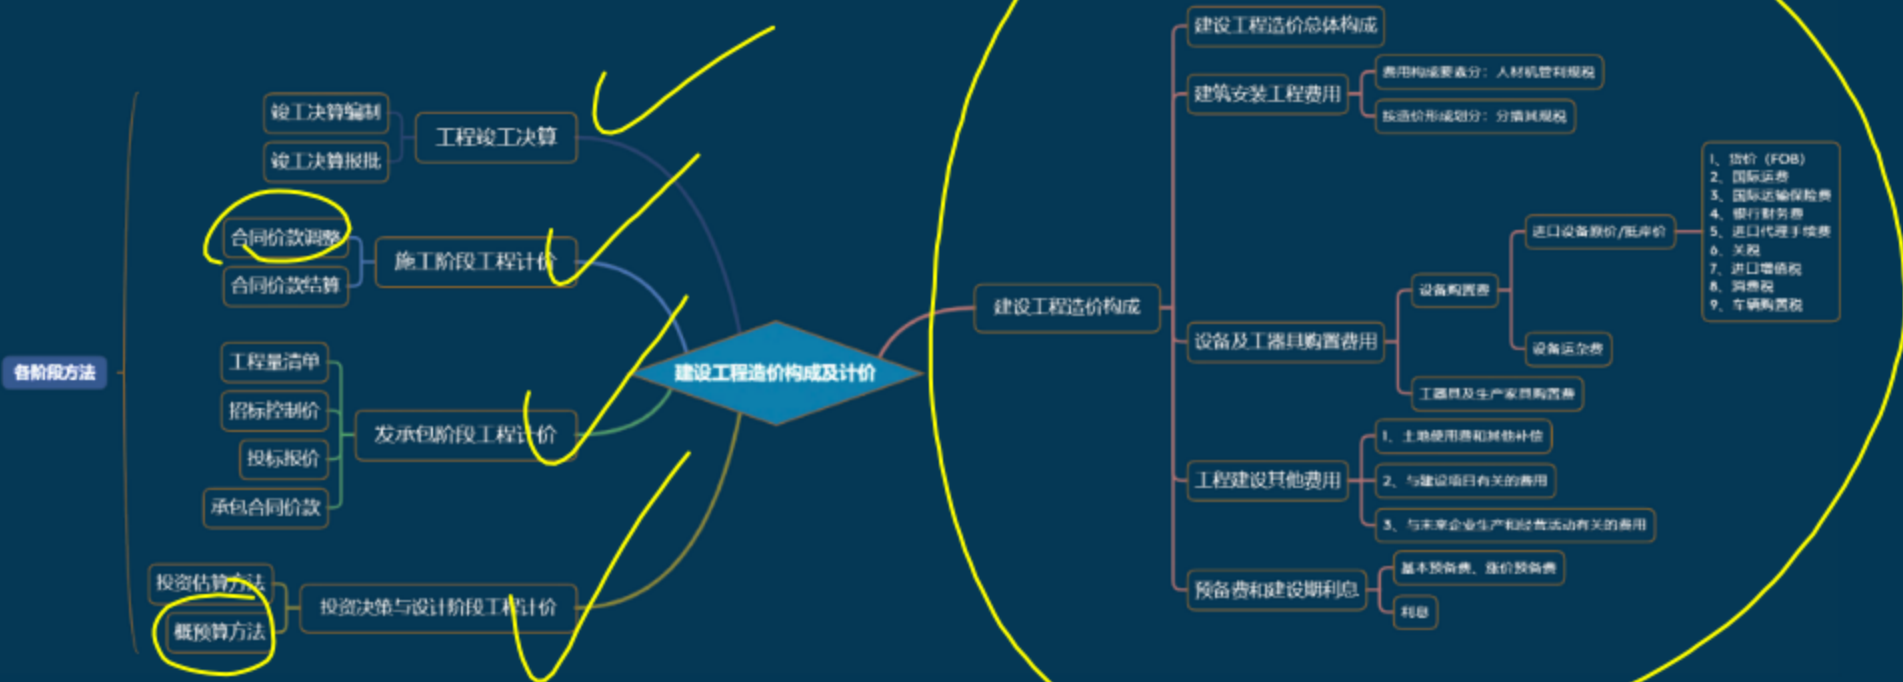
各阶段方法

竣工决算编制
竣工决算报批
工程竣工决算

合同价款调整
合同价款结算
施工阶段工程计价

工程量清单
招标控制价
投标报价
承包合同价款
发承包阶段工程计价

投资估算方法
概预算方法
投资决策与设计阶段工程计价

建设工程造价构成及计价

建设工程造价构成

建设工程造价总体构成

建筑安装工程费用
费用构成要素分：人材机管利规税
按造价形成划分：分措其规税

设备及工器具购置费用
设备购置费
进口设备原价/抵岸价
1、货价（FOB）
2、国际运费
3、国际运输保险费
4、银行财务费
5、进口代理手续费
6、关税
7、进口增值税
8、消费税
9、车辆购置税
设备运杂费
工器具及生产家具购置费

工程建设其他费用
1、土地使用费和其他补偿
2、与建设项目有关的费用
3、与未来企业生产和经营活动有关的费用

预备费和建设期利息
基本预备费、涨价预备费
利息